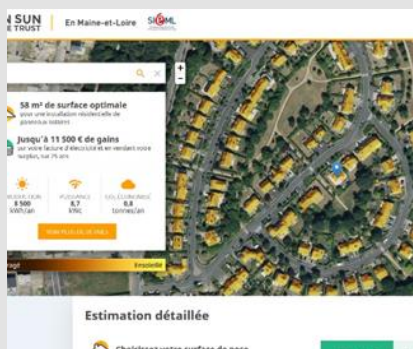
N SUN
E TRUST | En Maine-et-Loire SIEML

58 m² de surface optimale
pour une installation résidentielle de panneaux solaires

Jusqu'à 11 500 € de gains
sur votre facture d'électricité et en vendant votre surplus, sur 25 ans

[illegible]
8 500
kWh/an

PUISSANCE
8,7
kWc

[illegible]
8,8
tonnes/an

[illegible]

Ensoleillé

Estimation détaillée

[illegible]